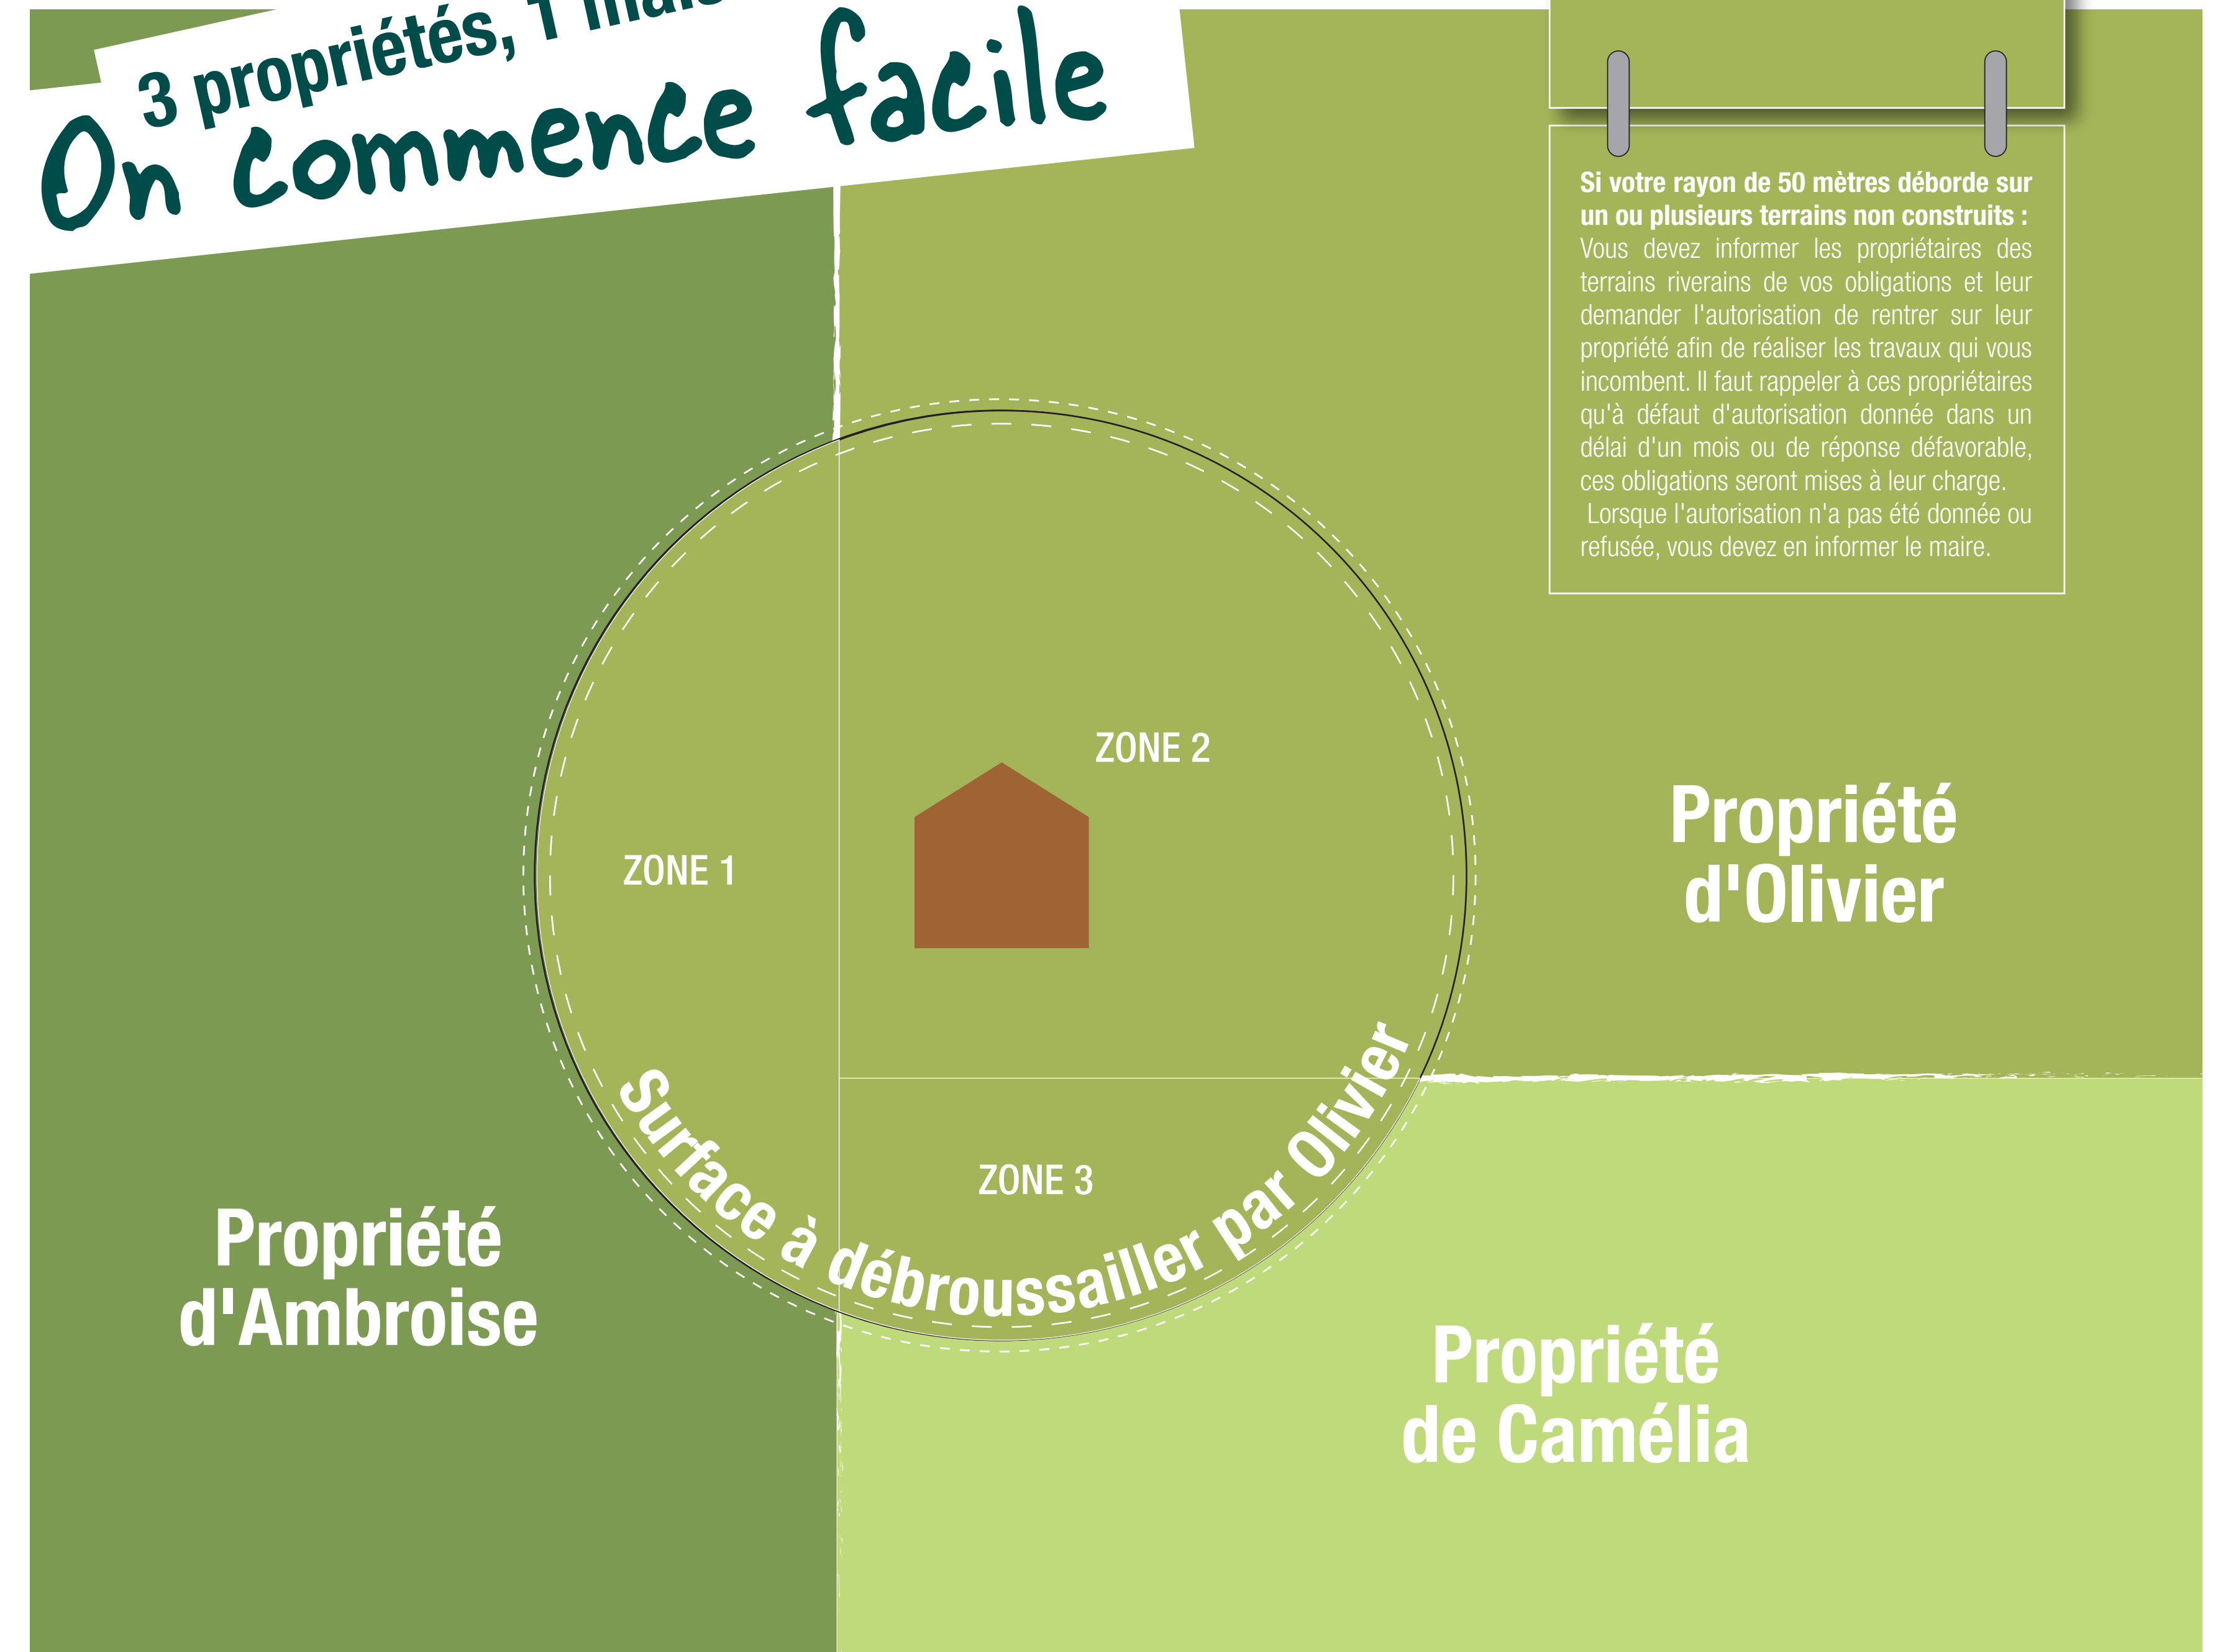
3 propriétés, 1 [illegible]

On commence facile

Si votre rayon de 50 mètres déborde sur un ou plusieurs terrains non construits :
Vous devez informer les propriétaires des terrains riverains de vos obligations et leur demander l'autorisation de rentrer sur leur propriété afin de réaliser les travaux qui vous incombent. Il faut rappeler à ces propriétaires qu'à défaut d'autorisation donnée dans un délai d'un mois ou de réponse défavorable, ces obligations seront mises à leur charge.
Lorsque l'autorisation n'a pas été donnée ou refusée, vous devez en informer le maire.

ZONE 2

ZONE 1

Propriété d'Olivier

ZONE 3

Surface à débroussailler par Olivier

Propriété d'Ambroise

Propriété de Camélia